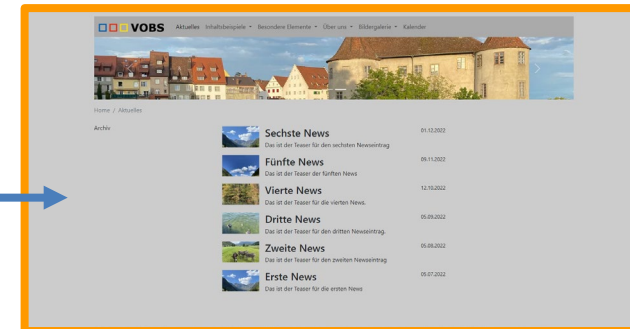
VOBS Aktuelles Inhaltsbeispiele ▾ Besondere Elemente ▾ Über uns ▾ Bildergalerie ▾ Kalender

Home / Aktuelles

Archiv

Sechste News
Das ist der Teaser für den sechsten Newseintrag
01.12.2022

Fünfte News
Das ist der Teaser der fünften News
09.11.2022

Vierte News
Das ist der Teaser für die vierten News.
12.10.2022

Dritte News
Das ist der Teaser für den dritten Newseintrag.
05.09.2022

Zweite News
Das ist der Teaser für den zweiten Newseintrag
05.08.2022

Erste News
Das ist der Teaser für die ersten News
05.07.2022